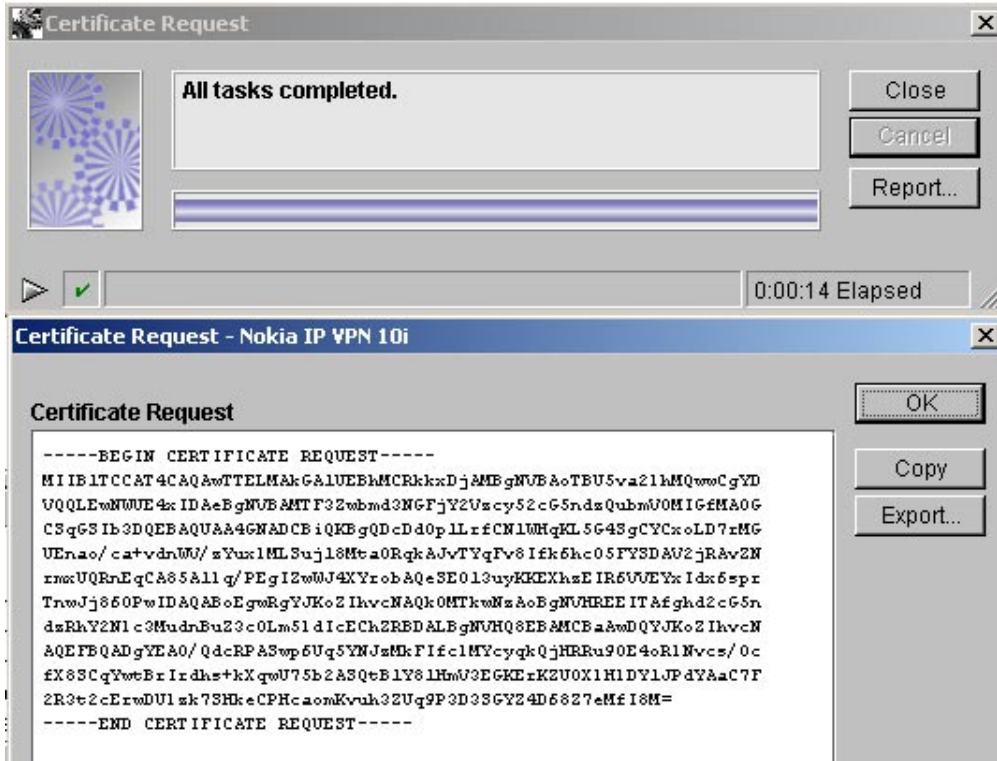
Certificate Request

All tasks completed.

Close

Cancel

Report...

0:00:14 Elapsed

Certificate Request - Nokia IP VPN 10i

Certificate Request

OK

Copy

Export...

-----BEGIN CERTIFICATE REQUEST-----
MIIB1TCCAT4CAQAwTTELMAkGA1UEBhMCRkkxDjAMBgNVBAoTBU5va21hMQwwCgYD
VQQLEwNWUE4xIDAeBgNVBAMTF3Zwbmd3NGFjY2Vzcy52cG5ndzQubmV0MIGfMA0G
CSqGSIb3DQEBAQUAA4GNADCBiQKBgQDcDd0p1LrfCN1WHqKL5G4SgCYCxoLD7rMG
UEnao/ca+vdnWU/zYux1MLSuj18Mta0RqkAJvTYqFv8Ifk6hc05FYSDAV2jRAvZN
rmxUQRnEqCA85A11q/PEgIZwUJ4XYrobAQeSE013uyKKEXhzEIR6VVEYxIdx6spr
TnwJj860PwIDAQABoEgwRgYJKoZIhvcNAQk0MTkwNzAoBgNVHREEITAfghd2cG5n
dzRhY2N1c3MudnBuZ3c0Lm51dIcEChZRBDALBgNVHQ8EBAMCBaAwDQYJKoZIhvcN
AQEFBQADgYEA0/QdcRPASwp6Uq5YNJzMkFIfc1MYcyqkQjHRRu90E4oR1Nvcs/0c
fX8SCqYwtBrIrdhs+kXqwU75b2ASQtB1Y81HmU3EGKErKZU0X1H1DY1JPdYAaC7F
2R3t2cErwDU1sk7SHkeCPHcaomKvuh3ZUq9P3D3SGYZ4D68Z7eMfI8M=
-----END CERTIFICATE REQUEST-----